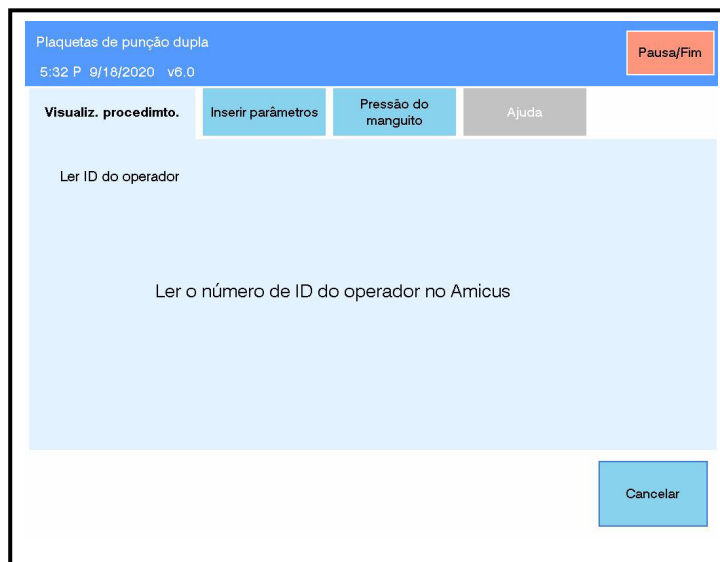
Plaquetas de punção dupla
5:32 P 9/18/2020 v6.0

Pausa/Fim

Visualiz. procedimto.

Inserir parâmetros

Pressão do manguito

Ajuda

Ler ID do operador

Ler o número de ID do operador no Amicus

Cancelar